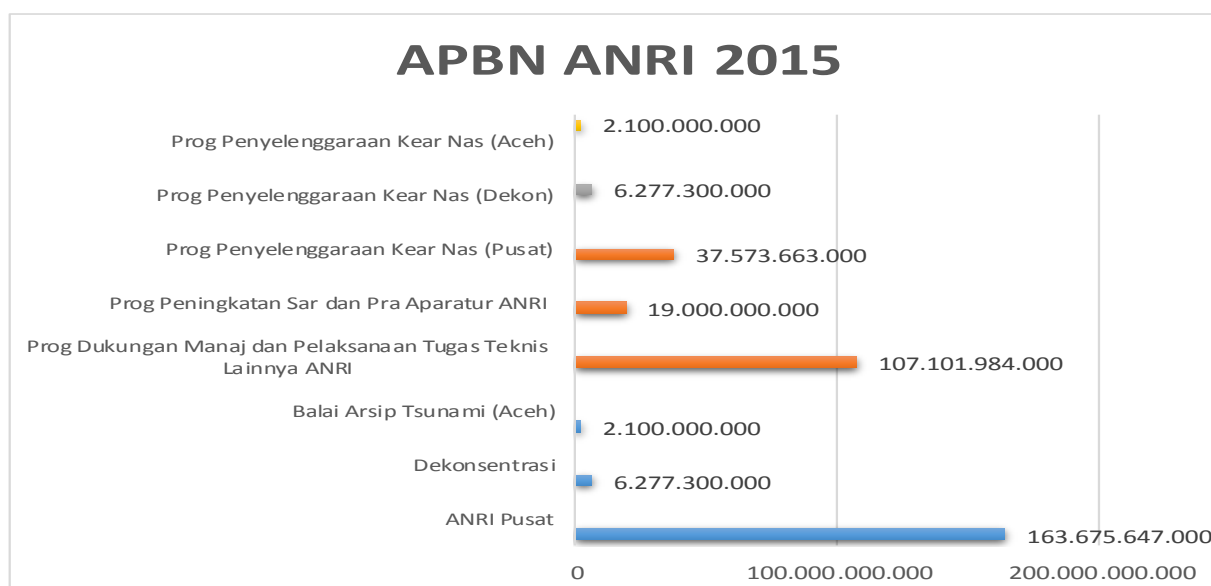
APBN ANRI 2015

Prog Penyelenggaraan Kear Nas (Aceh)
2.100.000.000

Prog Penyelenggaraan Kear Nas (Dekon)
6.277.300.000

Prog Penyelenggaraan Kear Nas (Pusat)
37.573.663.000

Prog Peningkatan Sar dan Pra Aparatur ANRI
19.000.000.000

Prog Dukungan Manaj dan Pelaksanaan Tugas Teknis Lainnya ANRI
107.101.984.000

Balai Arsip Tsunami (Aceh)
2.100.000.000

Dekonsentrasi
6.277.300.000

ANRI Pusat
163.675.647.000

0
100.000.000.000
200.000.000.000